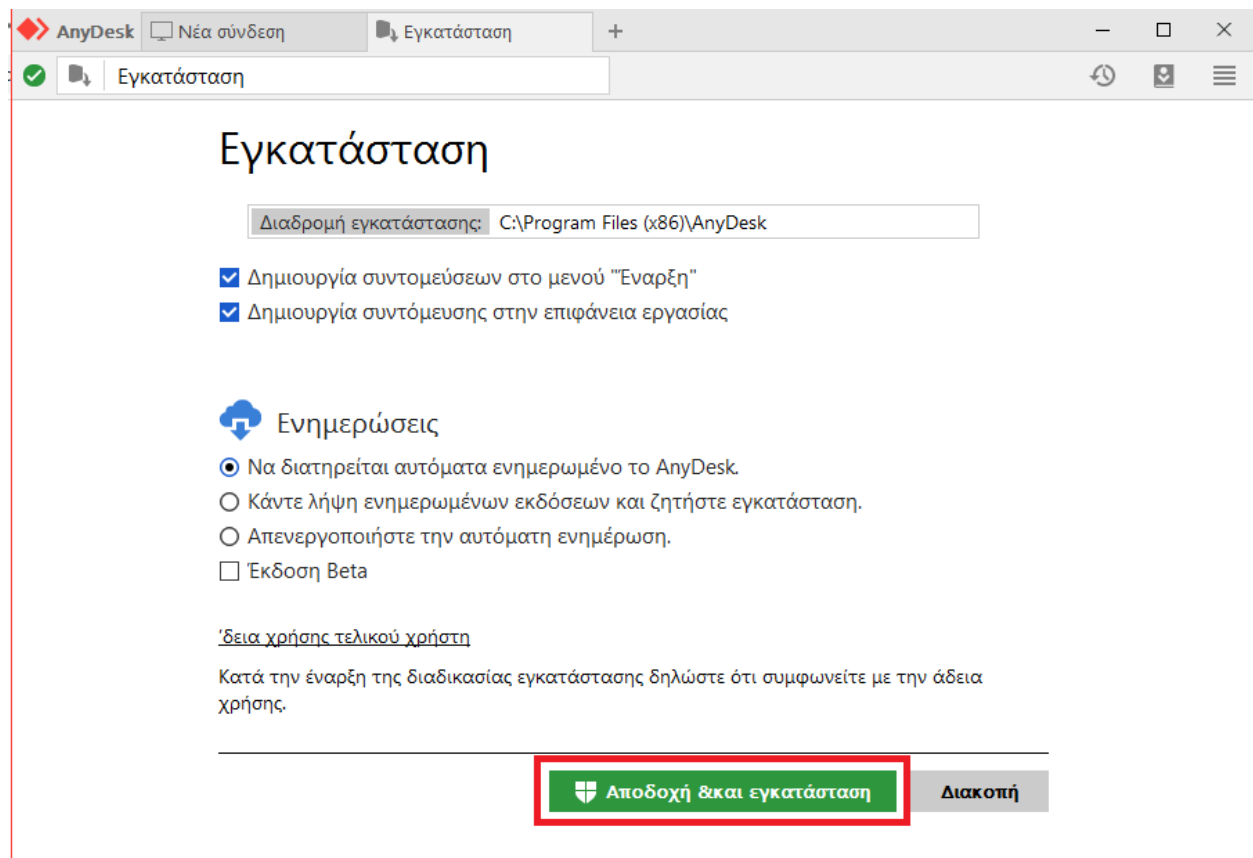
AnyDesk Νέα σύνδεση Εγκατάσταση +

Εγκατάσταση

Εγκατάσταση

Διαδρομή εγκατάστασης: C:\Program Files (x86)\AnyDesk

Δημιουργία συντομεύσεων στο μενού "Έναρξη"
Δημιουργία συντόμευσης στην επιφάνεια εργασίας

Ενημερώσεις

Να διατηρείται αυτόματα ενημερωμένο το AnyDesk.
Κάντε λήψη ενημερωμένων εκδόσεων και ζητήστε εγκατάσταση.
Απενεργοποιήστε την αυτόματη ενημέρωση.
Έκδοση Beta

Άδεια χρήσης τελικού χρήστη

Κατά την έναρξη της διαδικασίας εγκατάστασης δηλώστε ότι συμφωνείτε με την άδεια χρήσης.

Αποδοχή &και εγκατάσταση Διακοπή